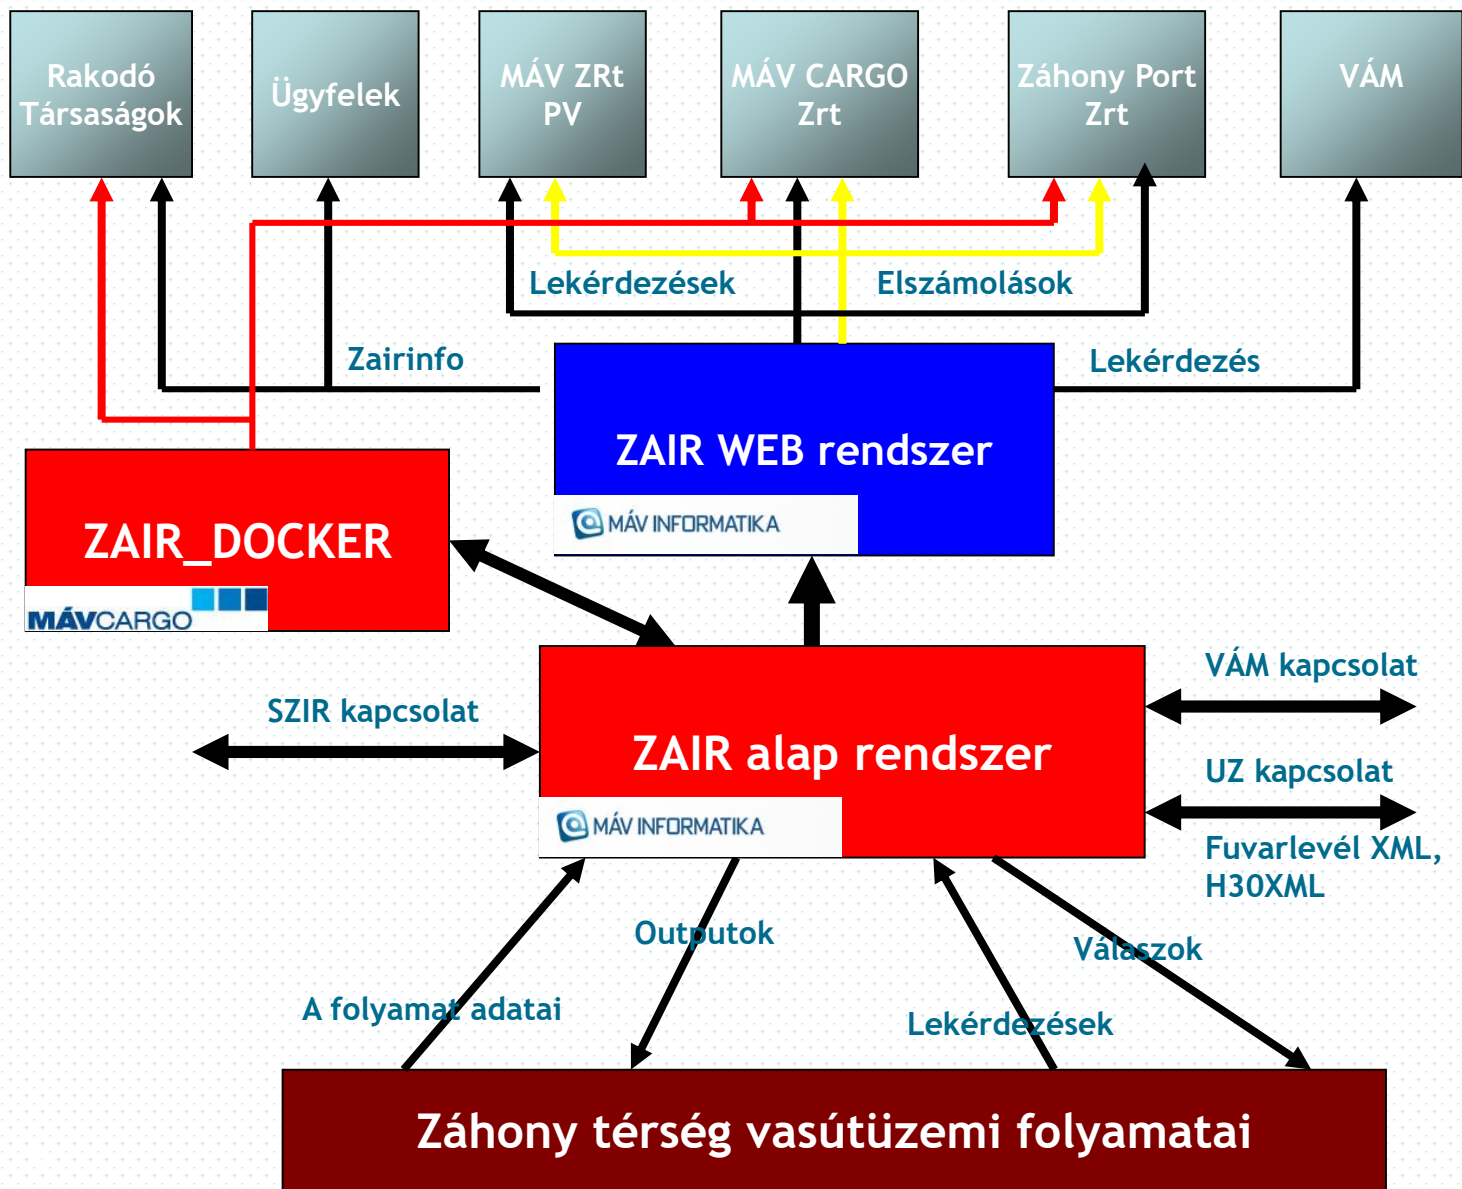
Rakodó Társaságok

Ügyfelek

MÁV ZRt PV

MÁV CARGO Zrt

Záhony Port Zrt

VÁM

Lekérdezések

Elszámolások

Zairinfo

Lekérdezés

ZAIR WEB rendszer

MÁV INFORMATIKA

ZAIR_DOCKER

MÁVCARGO

SZIR kapcsolat

ZAIR alap rendszer

MÁV INFORMATIKA

VÁM kapcsolat

UZ kapcsolat

Fuvarlevél XML, H30XML

Outputok

Válaszok

A folyamat adatai

Lekérdezések

Záhony térség vasútüzemi folyamatai